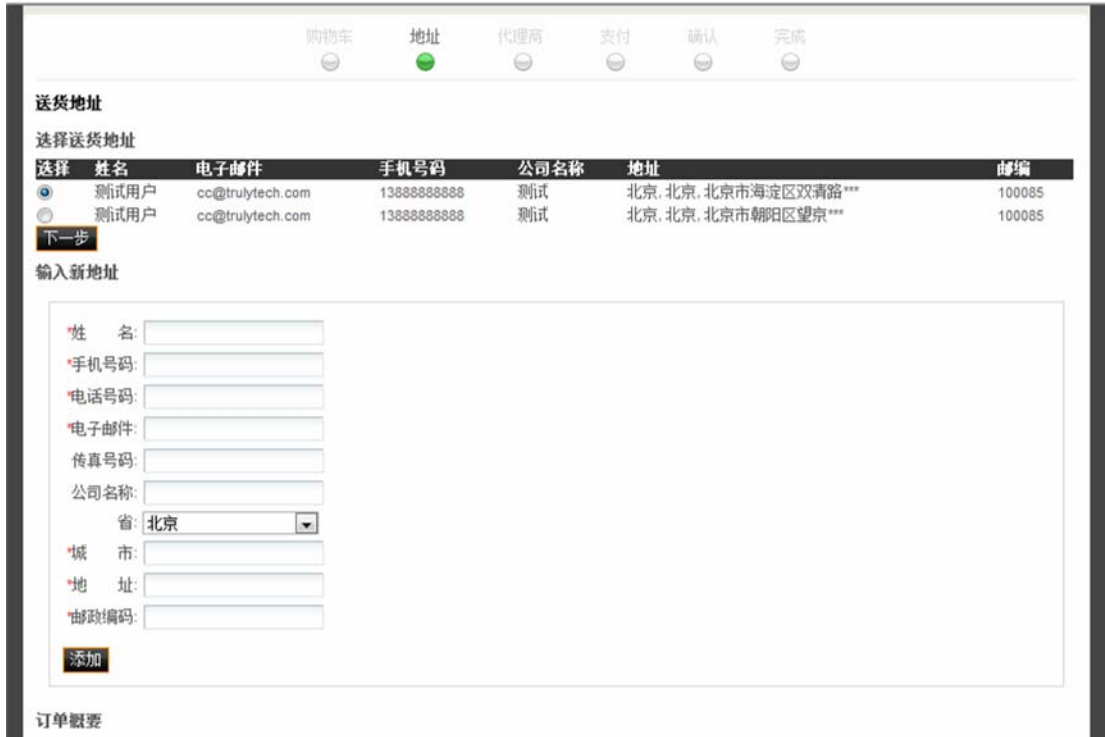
购物车 地址 代理商 支付 确认 完成

送货地址

选择送货地址

| 选择 | 姓名 | 电子邮件 | 手机号码 | 公司名称 | 地址 | 邮编 |
|---|---|---|---|---|---|---|
| ◉ | 测试用户 | cc@trulytech.com | 13888888888 | 测试 | 北京, 北京, 北京市海淀区双清路*** | 100085 |
| ○ | 测试用户 | cc@trulytech.com | 13888888888 | 测试 | 北京, 北京, 北京市朝阳区望京*** | 100085 |

下一步

输入新地址

*姓　名:
*手机号码:
*电话号码:
*电子邮件:
传真号码:
公司名称:
省: 北京
*城　市:
*地　址:
*邮政编码:

添加

订单概要